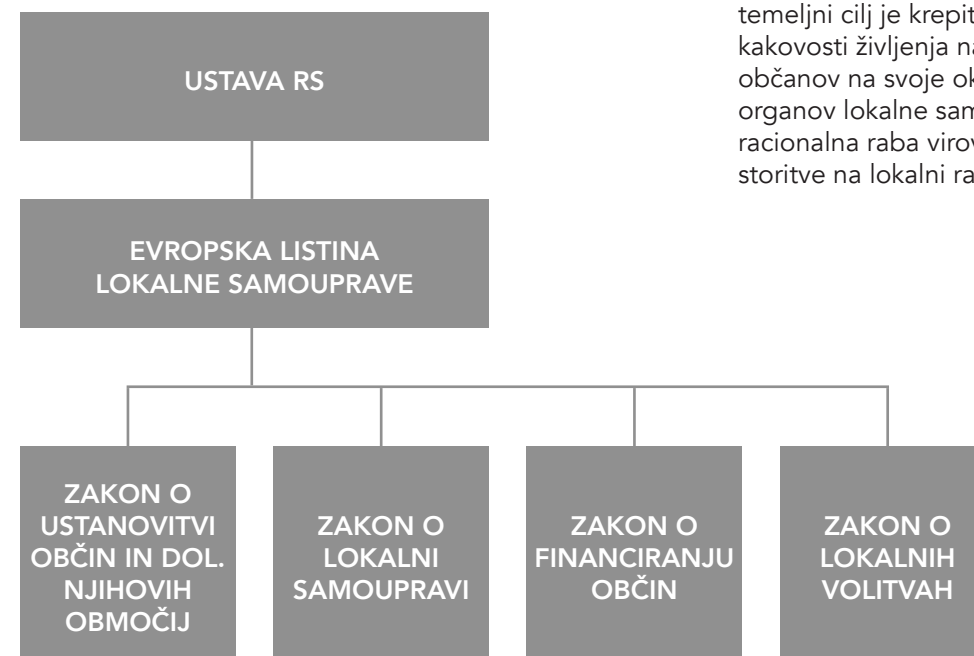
temeljni cilj je krepit
kakovosti življenja na
občanov na svoje ok
organov lokalne sam
racionalna raba viro
storitve na lokalni ra

USTAVA RS

EVROPSKA LISTINA LOKALNE SAMOUPRAVE

ZAKON O USTANOVITVI OBČIN IN DOL. NJIHOVIH OBMOČIJ

ZAKON O LOKALNI SAMOUPRAVI

ZAKON O FINANCIRANJU OBČIN

ZAKON O LOKALNIH VOLITVAH